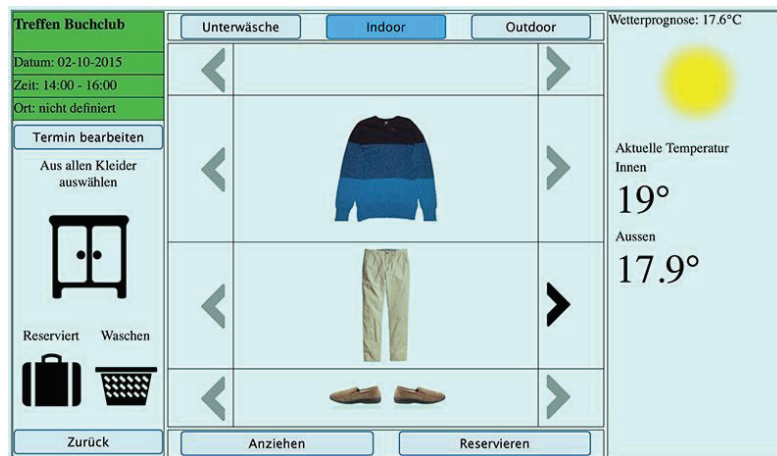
Treffen Buchclub

Datum: 02-10-2015

Zeit: 14:00 - 16:00

Ort: nicht definiert

Termin bearbeiten

Aus allen Kleider auswählen

Reserviert

Waschen

Zurück

Unterwäsche

Indoor

Outdoor

Anziehen

Reservieren

Wetterprognose: 17.6°C

Aktuelle Temperatur

Innen

19°

Aussen

17.9°